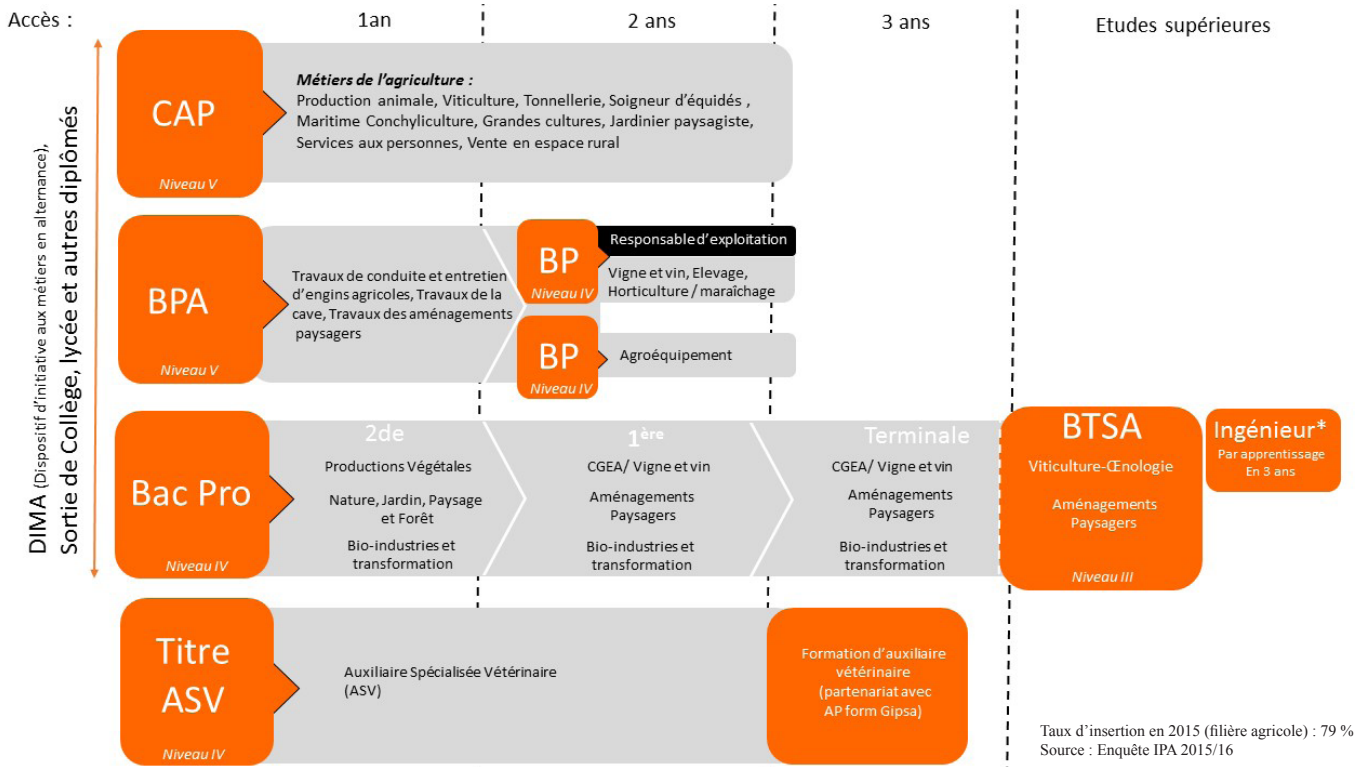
Accès :

1an

2 ans

3 ans

Etudes supérieures

DIMA (Dispositif d'initiative aux métiers en alternance), Sortie de Collège, lycée et autres diplômés

CAP

Niveau V

Métiers de l'agriculture :
Production animale, Viticulture, Tonnellerie, Soigneur d'équidés , Maritime Conchyliculture, Grandes cultures, Jardinier paysagiste, Services aux personnes, Vente en espace rural

BPA

Niveau V

Travaux de conduite et entretien d'engins agricoles, Travaux de la cave, Travaux des aménagements paysagers

BP

Niveau IV

Responsable d'exploitation

Vigne et vin, Elevage, Horticulture / maraîchage

BP

Niveau IV

Agroéquipement

Bac Pro

Niveau IV

2de

Productions Végétales

Nature, Jardin, Paysage et Forêt

Bio-industries et transformation

1ère

CGEA/ Vigne et vin

Aménagements Paysagers

Bio-industries et transformation

Terminale

CGEA/ Vigne et vin

Aménagements Paysagers

Bio-industries et transformation

BTSA

Viticulture-Œnologie

Aménagements Paysagers

Niveau III

Ingénieur*

Par apprentissage En 3 ans

Titre ASV

Niveau IV

Auxiliaire Spécialisée Vétérinaire (ASV)

Formation d'auxiliaire vétérinaire (partenariat avec AP form Gipsa)

Taux d'insertion en 2015 (filière agricole) : 79 %
Source : Enquête IPA 2015/16